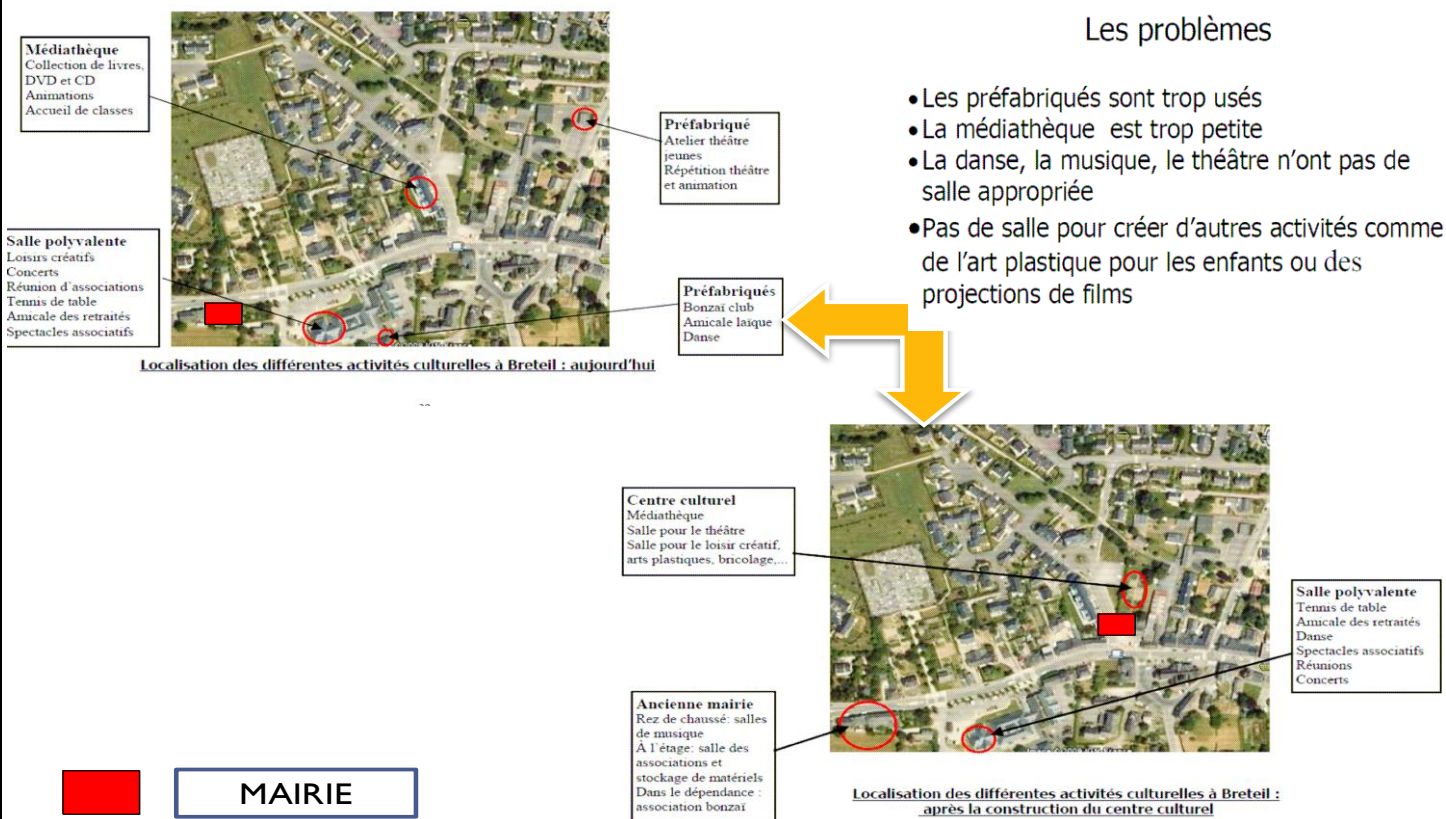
Médiathèque
Collection de livres, DVD et CD
Animations
Accueil de classes

Préfabriqué
Atelier théâtre jeunes
Répétition théâtre et animation

Salle polyvalente
Loisirs créatifs
Concerts
Réunion d'associations
Tennis de table
Amicale des retraités
Spectacles associatifs

Préfabriqués
Bonzaï club
Amicale laïque
Danse

Localisation des différentes activités culturelles à Breteil : aujourd'hui

Les problèmes

• Les préfabriqués sont trop usés
• La médiathèque est trop petite
• La danse, la musique, le théâtre n'ont pas de salle appropriée
• Pas de salle pour créer d'autres activités comme de l'art plastique pour les enfants ou des projections de films

Centre culturel
Médiathèque
Salle pour le théâtre
Salle pour le loisir créatif, arts plastiques, bricolage,...

Salle polyvalente
Tennis de table
Amicale des retraités
Danse
Spectacles associatifs
Réunions
Concerts

Ancienne mairie
Rez de chaussé: salles de musique
À l'étage: salle des associations et stockage de matériels
Dans le dépendance : association bonzaï

Localisation des différentes activités culturelles à Breteil : après la construction du centre culturel

MAIRIE